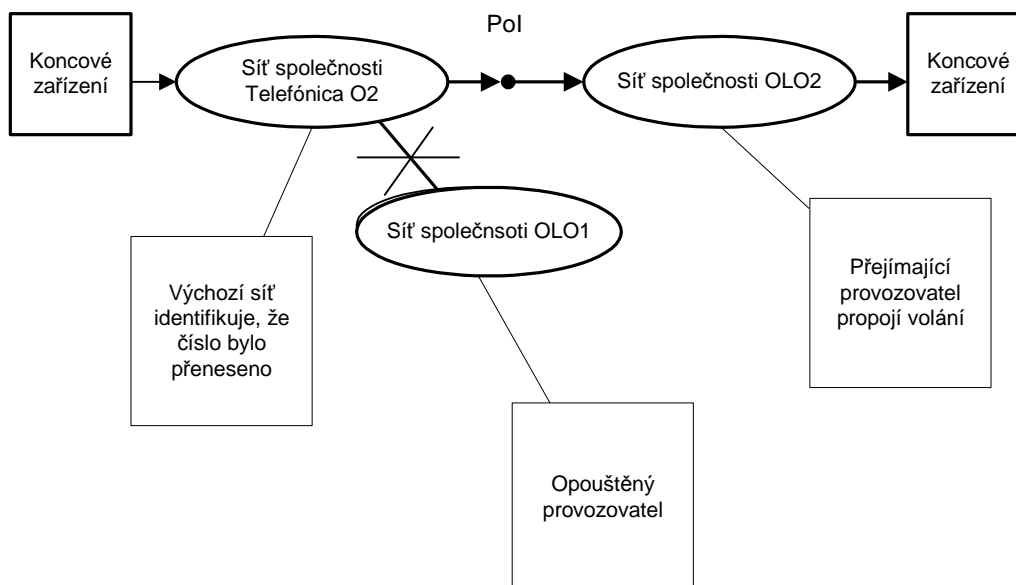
PoI

Koncové zařízení

Síť společnosti Telefónica O2

Síť společnosti OLO2

Koncové zařízení

Síť společnsoti OLO1

Výchozí síť identifikuje, že číslo bylo přeneseno

Přejímající provozovatel propojí volání

Opouštěný provozovatel